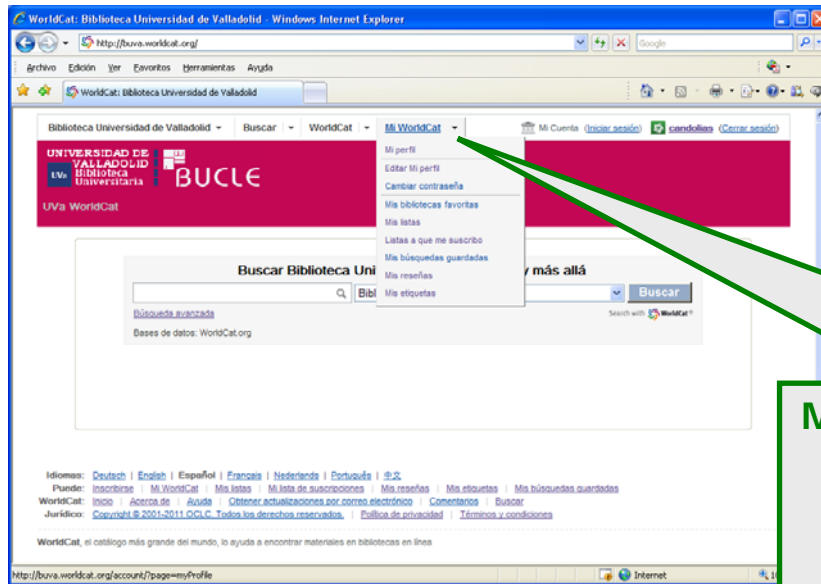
WorldCat: Biblioteca Universidad de Valladolid - Windows Internet Explorer

http://buva.worldcat.org/

Google

Archivo Edición Ver Favoritos Herramientas Ayuda

WorldCat: Biblioteca Universidad de Valladolid

Biblioteca Universidad de Valladolid | Buscar | WorldCat | Mi WorldCat

Mi Cuenta (Iniciar sesión) candolias (Cerrar sesión)

UNIVERSIDAD DE VALLADOLID UVa Biblioteca Universitaria BUCLE

UVa WorldCat

Mi perfil
Editar Mi perfil
Cambiar contraseña
Mis bibliotecas favoritas
Mis listas
Listas a que me suscribo
Mis búsquedas guardadas
Mis reseñas
Mis etiquetas

Buscar Biblioteca Uni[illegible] y más allá

Bibl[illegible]

Buscar

Búsqueda avanzada

Search with WorldCat

Bases de datos: WorldCat.org

M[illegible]

Idiomas: Deutsch | English | Español | Français | Nederlands | Português | 中文
Puede: Inscribirse | Mi WorldCat | Mis listas | Mi lista de suscripciones | Mis reseñas | Mis etiquetas | Mis búsquedas guardadas
WorldCat: Inicio | Acerca de | Ayuda | Obtener actualizaciones por correo electrónico | Comentarios | Buscar
Jurídico: Copyright © 2001-2011 OCLC. Todos los derechos reservados. | Política de privacidad | Términos y condiciones

WorldCat, el catálogo más grande del mundo, lo ayuda a encontrar materiales en bibliotecas en línea

http://buva.worldcat.org/account/?page=myProfile

Internet